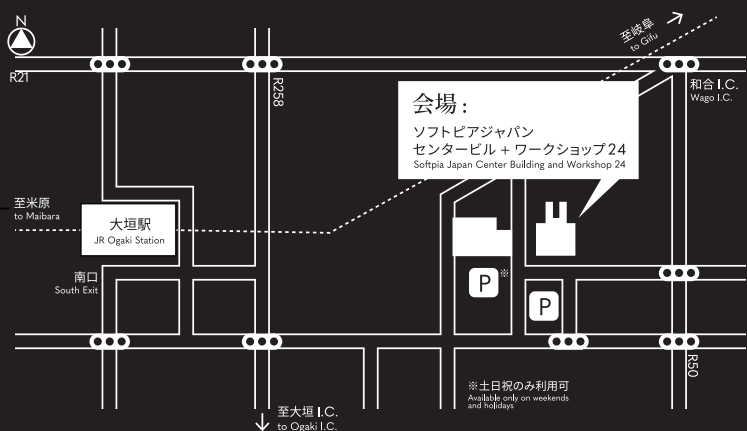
N

R21

R258

至岐阜
to Gifu

和合 I.C.
Wago I.C.

会場：
ソフトピアジャパン
センタービル + ワークショップ24
Softpia Japan Center Building and Workshop 24

至米原
to Maibara

大垣駅
JR Ogaki Station

南口
South Exit

P※

P

R50

※土日祝のみ利用可
Available only on weekends and holidays

至大垣 I.C.
to Ogaki I.C.